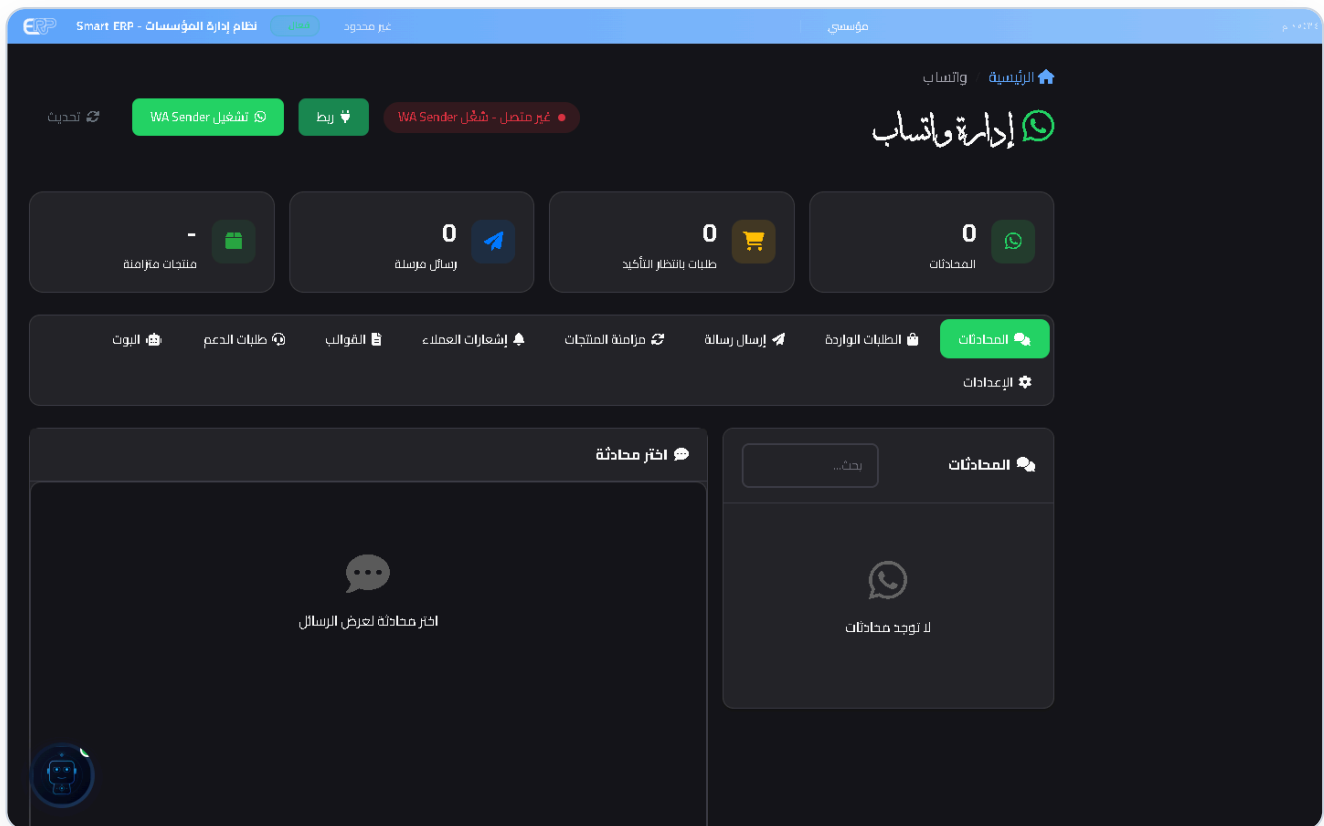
ERP Smart ERP - نظام إدارة المؤسسات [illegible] غير محدود مؤسسي ١٠:٢٤ م

الرئيسية واتساب

إدارة واتساب

غير متصل - شغّل WA Sender

ربط

تشغيل WA Sender

تحديث

0
المحادثات

0
طلبات بانتظار التأكيد

0
رسائل مرسلة

-
منتجات متزامنة

المحادثات
الطلبات الواردة
إرسال رسالة
مزامنة المنتجات
إشعارات العملاء
القوالب
طلبات الدعم
البوت
الإعدادات

المحادثات
بحث...

لا توجد محادثات

اختر محادثة

اختر محادثة لعرض الرسائل